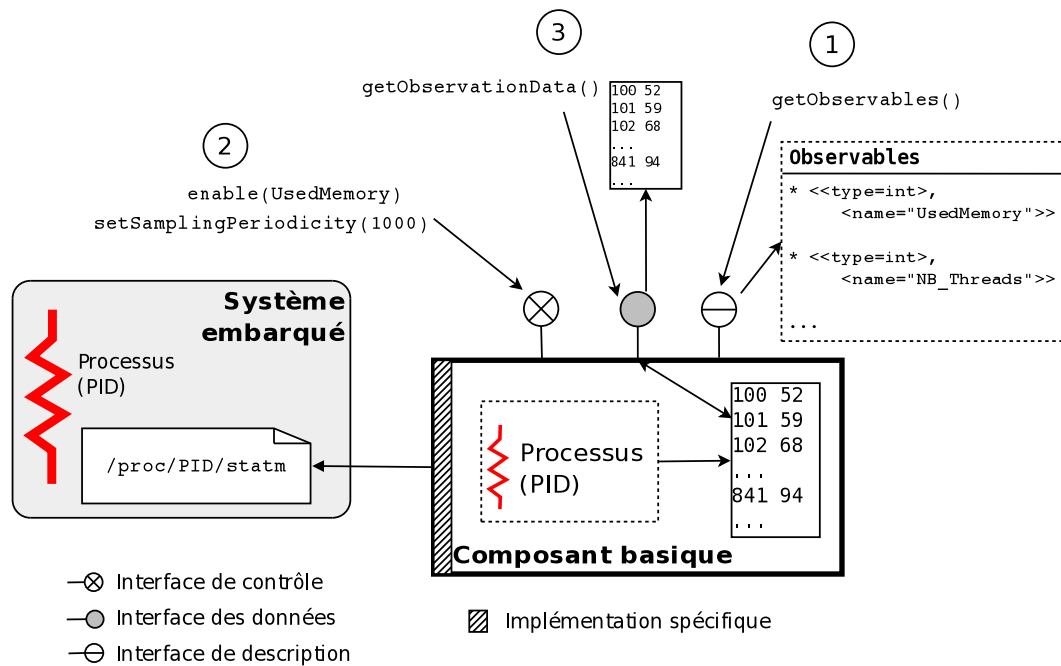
3

getObservationData()

100 52
101 59
102 68
...
841 94
...

1

getObservables()

2

enable(UsedMemory)
setSamplingPeriodicity(1000)

**Observables**
* <<type=int>,
<name="UsedMemory">>

* <<type=int>,
<name="NB_Threads">>

...

**Système embarqué**

Processus
(PID)

/proc/PID/statm

Processus
(PID)

100 52
101 59
102 68
...
841 94
...

**Composant basique**

Interface de contrôle
Interface des données
Interface de description

Implémentation spécifique